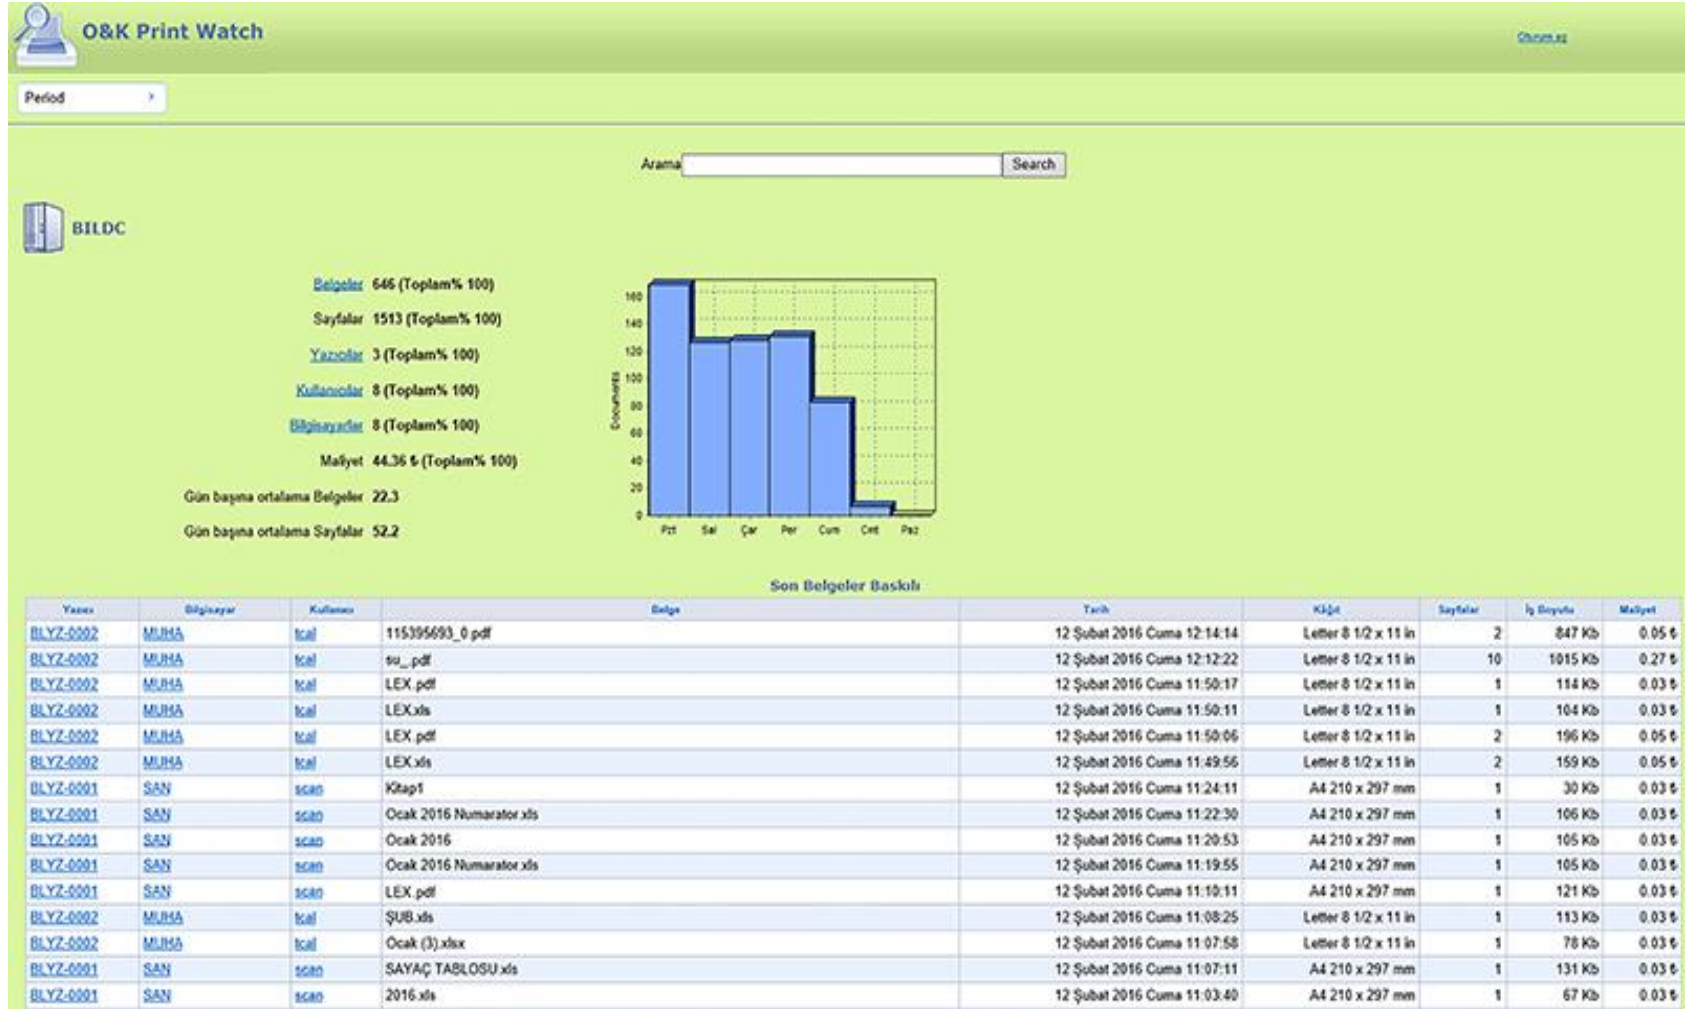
O&K Print Watch

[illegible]

Period ›

Arama Search

BILDC

Belgeler 646 (Toplam% 100)
Sayfalar 1513 (Toplam% 100)
Yazıcılar 3 (Toplam% 100)
Kullanıcılar 8 (Toplam% 100)
Bilgisayarlar 8 (Toplam% 100)
Maliyet 44.36 ₺ (Toplam% 100)
Gün başına ortalama Belgeler 22.3
Gün başına ortalama Sayfalar 52.2

160 140 120 100 80 60 40 20 0
Documents
Pzt Sal Çar Per Cum Cmt Paz

Son Belgeler Baskılı

| Yazıcı | Bilgisayar | Kullanıcı | Belge | Tarih | Kâğıt | Sayfalar | İş Boyutu | Maliyet |
|---|---|---|---|---|---|---|---|---|
| BLYZ-0002 | MUHA | tcal | 115395693_0.pdf | 12 Şubat 2016 Cuma 12:14:14 | Letter 8 1/2 x 11 in | 2 | 847 Kb | 0.05 ₺ |
| BLYZ-0002 | MUHA | tcal | su_.pdf | 12 Şubat 2016 Cuma 12:12:22 | Letter 8 1/2 x 11 in | 10 | 1015 Kb | 0.27 ₺ |
| BLYZ-0002 | MUHA | tcal | LEX.pdf | 12 Şubat 2016 Cuma 11:50:17 | Letter 8 1/2 x 11 in | 1 | 114 Kb | 0.03 ₺ |
| BLYZ-0002 | MUHA | tcal | LEX.xls | 12 Şubat 2016 Cuma 11:50:11 | Letter 8 1/2 x 11 in | 1 | 104 Kb | 0.03 ₺ |
| BLYZ-0002 | MUHA | tcal | LEX.pdf | 12 Şubat 2016 Cuma 11:50:06 | Letter 8 1/2 x 11 in | 2 | 196 Kb | 0.05 ₺ |
| BLYZ-0002 | MUHA | tcal | LEX.xls | 12 Şubat 2016 Cuma 11:49:56 | Letter 8 1/2 x 11 in | 2 | 159 Kb | 0.05 ₺ |
| BLYZ-0001 | SAN | scan | Kitap1 | 12 Şubat 2016 Cuma 11:24:11 | A4 210 x 297 mm | 1 | 30 Kb | 0.03 ₺ |
| BLYZ-0001 | SAN | scan | Ocak 2016 Numarator.xls | 12 Şubat 2016 Cuma 11:22:30 | A4 210 x 297 mm | 1 | 106 Kb | 0.03 ₺ |
| BLYZ-0001 | SAN | scan | Ocak 2016 | 12 Şubat 2016 Cuma 11:20:53 | A4 210 x 297 mm | 1 | 105 Kb | 0.03 ₺ |
| BLYZ-0001 | SAN | scan | Ocak 2016 Numarator.xls | 12 Şubat 2016 Cuma 11:19:55 | A4 210 x 297 mm | 1 | 105 Kb | 0.03 ₺ |
| BLYZ-0001 | SAN | scan | LEX.pdf | 12 Şubat 2016 Cuma 11:10:11 | A4 210 x 297 mm | 1 | 121 Kb | 0.03 ₺ |
| BLYZ-0002 | MUHA | tcal | ŞUB.xls | 12 Şubat 2016 Cuma 11:08:25 | Letter 8 1/2 x 11 in | 1 | 113 Kb | 0.03 ₺ |
| BLYZ-0002 | MUHA | tcal | Ocak (3).xlsx | 12 Şubat 2016 Cuma 11:07:58 | Letter 8 1/2 x 11 in | 1 | 78 Kb | 0.03 ₺ |
| BLYZ-0001 | SAN | scan | SAYAÇ TABLOSU.xls | 12 Şubat 2016 Cuma 11:07:11 | A4 210 x 297 mm | 1 | 131 Kb | 0.03 ₺ |
| BLYZ-0001 | SAN | scan | 2016.xls | 12 Şubat 2016 Cuma 11:03:40 | A4 210 x 297 mm | 1 | 67 Kb | 0.03 ₺ |